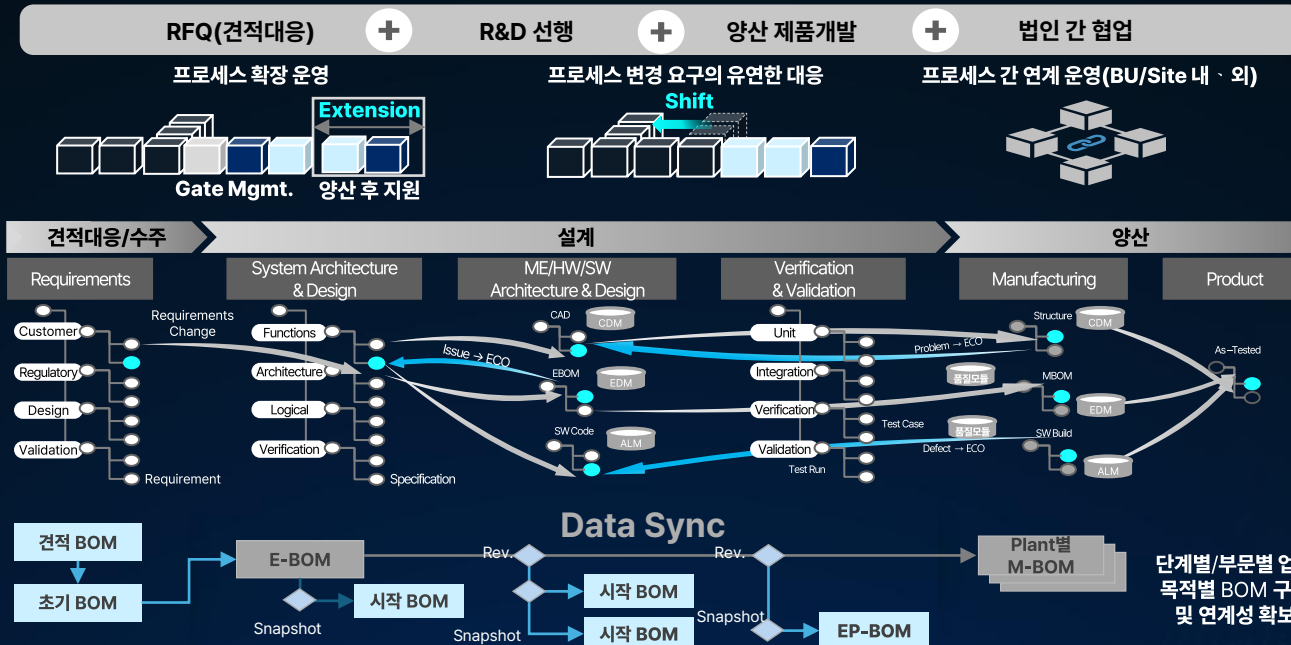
RFQ(견적대응) + R&D 선행 + 양산 제품개발 + 법인 간 협업

프로세스 확장 운영

Extension

Gate Mgmt.

양산 후 지원

프로세스 변경 요구의 유연한 대응

Shift

프로세스 간 연계 운영(BU/Site 내 、외)

견적대응/수주

설계

양산

Requirements

System Architecture & Design

ME/HW/SW Architecture & Design

Verification & Validation

Manufacturing

Product

Customer

Regulatory

Design

Validation

Requirements Change

Requirement

Functions

Architecture

Logical

Verification

Specification

CAD

CDM

Issue → ECO

EBOM

EDM

SW Code

ALM

Unit

Integration

Verification

Validation

Test Case

Test Run

Problem → ECO

품질모듈

품질모듈

Defect → ECO

Structure

CDM

MBOM

EDM

SW Build

ALM

As-Tested

Data Sync

견적 BOM

초기 BOM

E-BOM

Snapshot

시작 BOM

Rev.

시작 BOM

Snapshot

시작 BOM

Rev.

Snapshot

EP-BOM

Plant별 M-BOM

단계별/부문별 업
목적별 BOM 구
및 연계성 확보